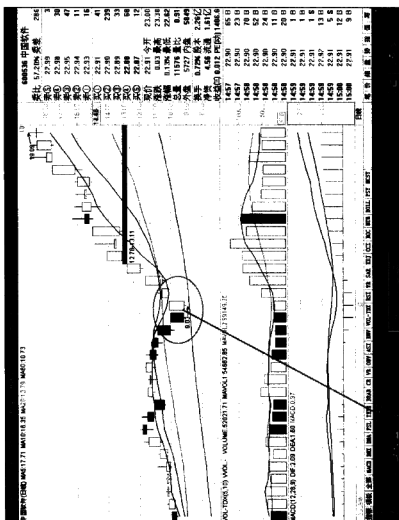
中国软件(日线) MA5:17.71 MA10:18.35 MA20:19.79 MA60:16.73

12.76 / 15.11

VOL-TDX(5,10) VOL: VOLUME 52821.71 MAVOL1 54682.95 MAVOL2:59145.02

MACD(12,26,9) DIF:2.69 DEA:1.60 MACD:0.07

600536 中国软件
委比 57.20% 委差 286
卖⑤ 23.00 30
卖④ 22.98 47
卖③ 22.95 16
卖② 22.94 41
卖① 22.93 239
买① 22.91 33
买② 22.90 98
买③ 22.89 12
买④ 22.88
买⑤ 22.87
现价 22.91 今开 23.00
涨跌 0.63 最高 23.29
涨幅 0.13% 最低 22.62
总量 11576 量比 0.91
外盘 5727 内盘 5849
换手 0.79% 股本 2.26亿
净资 4.56 流通 1.47亿
收益(二) 0.012 PE(动) 1486.6

14:57 22.90 65
14:58 22.90 23
14:58 22.90 70
14:58 22.90 52
14:58 22.90 24
14:58 22.90 11
14:58 22.90 20
14:58 22.90 12
14:58 22.91 1
14:58 22.91 1
14:58 22.92 13
14:58 22.91 5
14:59 22.91 12
15:00 22.91 9

指标 MACD DMI DMA FSL TRIX BRAR CR VR OBV ASI EMV VOL-TDX RSI WR SAR KDJ CCI ROC MTM BOLL PSY BBST